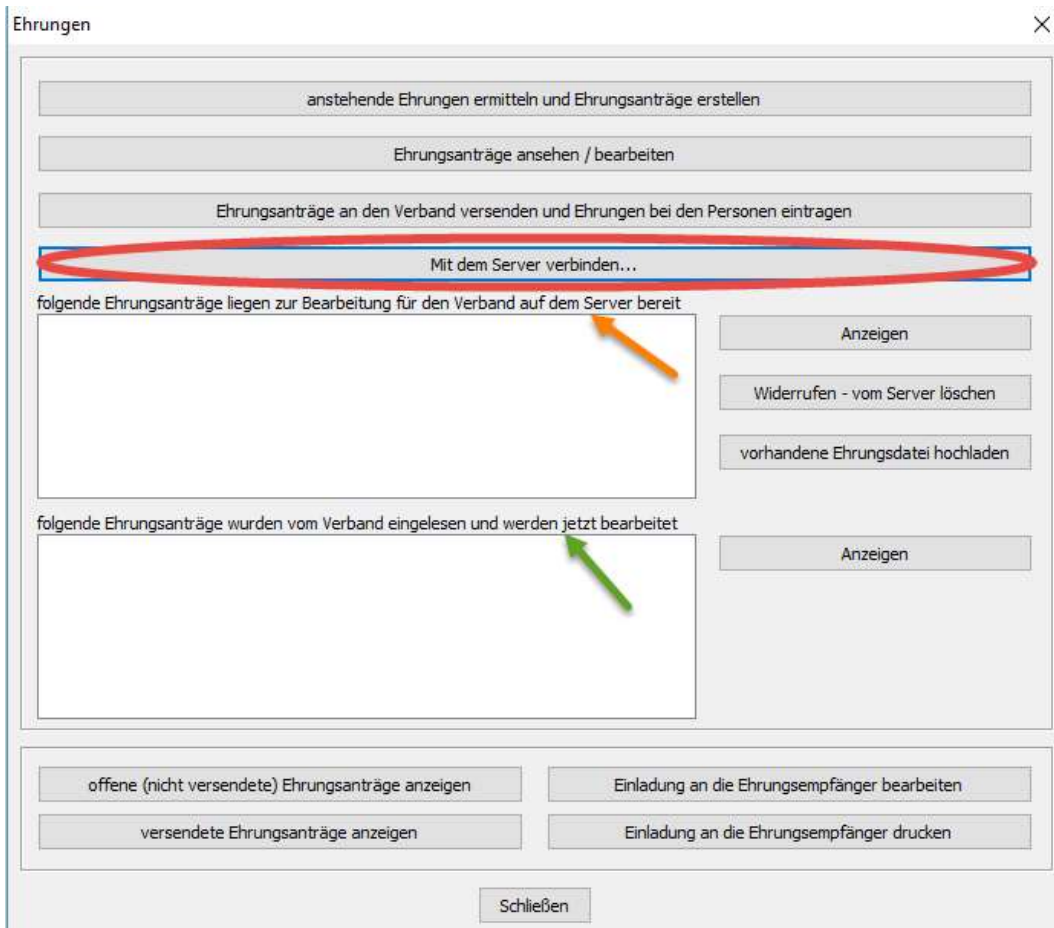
Ehrungen

×

anstehende Ehrungen ermitteln und Ehrungsanträge erstellen

Ehrungsanträge ansehen / bearbeiten

Ehrungsanträge an den Verband versenden und Ehrungen bei den Personen eintragen

Mit dem Server verbinden...

folgende Ehrungsanträge liegen zur Bearbeitung für den Verband auf dem Server bereit

Anzeigen

Widerrufen - vom Server löschen

vorhandene Ehrungsdatei hochladen

folgende Ehrungsanträge wurden vom Verband eingelesen und werden jetzt bearbeitet

Anzeigen

offene (nicht versendete) Ehrungsanträge anzeigen

Einladung an die Ehrungsempfänger bearbeiten

versendete Ehrungsanträge anzeigen

Einladung an die Ehrungsempfänger drucken

Schließen